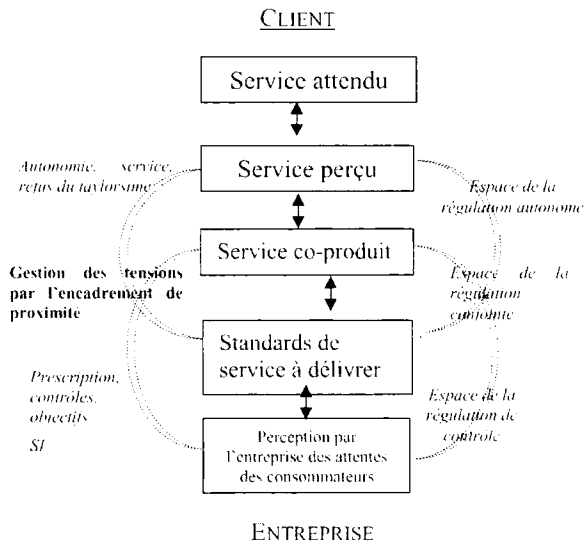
CLIENT

Service attendu

Autonomie, service, refus du taylorisme

Service perçu

Espace de la régulation autonome

Service co-produit

Gestion des tensions par l'encadrement de proximité

Espace de la régulation conjointe

Standards de service à délivrer

Prescription, contrôles, objectifs

SI

Espace de la régulation de contrôle

Perception par l'entreprise des attentes des consommateurs

ENTREPRISE